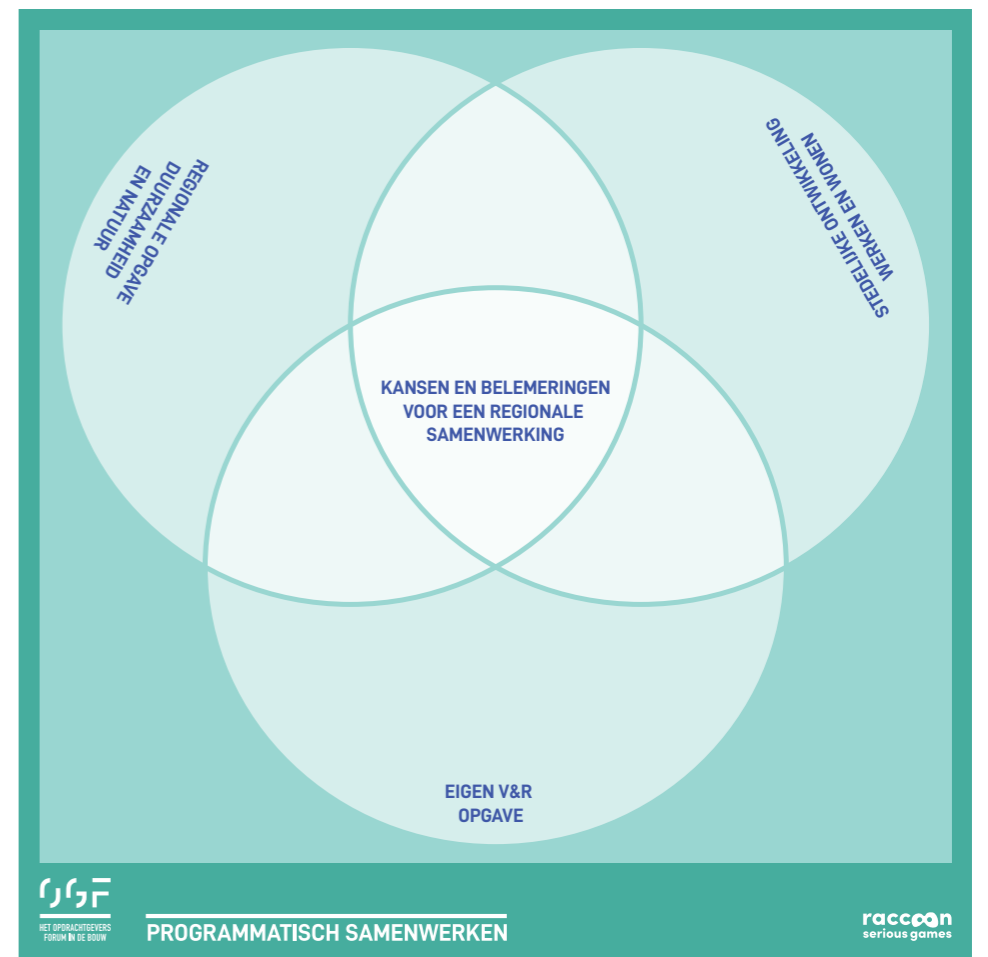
REGIONALE OPGAVE DUURZAAMHEID EN NATUUR

STEDELIJKE ONTWIKKELING WERKEN EN WONEN

KANSEN EN BELEMERINGEN VOOR EEN REGIONALE SAMENWERKING

EIGEN V&R OPGAVE

OGF
HET OPDRACHTGEVERS FORUM IN DE BOUW

PROGRAMMATISCH SAMENWERKEN

raccoon serious games